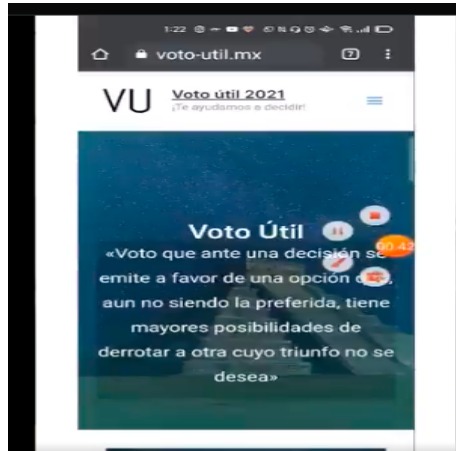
1:22

voto-util.mx

7

VU Voto útil 2021

¡Te ayudamos a decidir!

Voto Útil

«Voto que ante una decisión se emite a favor de una opción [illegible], aun no siendo la preferida, tiene mayores posibilidades de derrotar a otra cuyo triunfo no se desea»

00:42